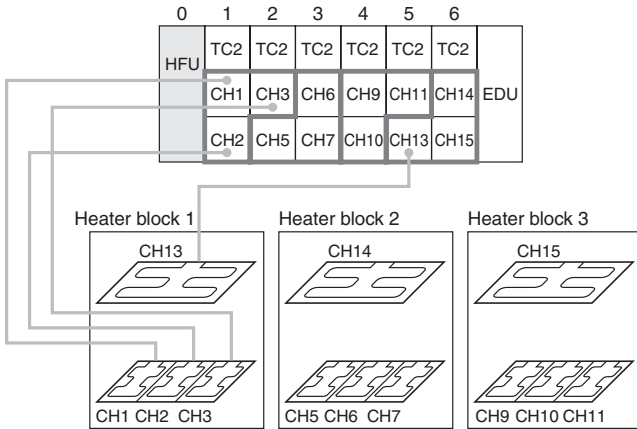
0 1 2 3 4 5 6

HFU

| TC2 | TC2 | TC2 | TC2 | TC2 | TC2 |
|---|---|---|---|---|---|
| CH1 | CH3 | CH6 | CH9 | CH11 | CH14 |
| CH2 | CH5 | CH7 | CH10 | CH13 | CH15 |

EDU

Heater block 1
CH13
CH1 CH2 CH3

Heater block 2
CH14
CH5 CH6 CH7

Heater block 3
CH15
CH9 CH10 CH11